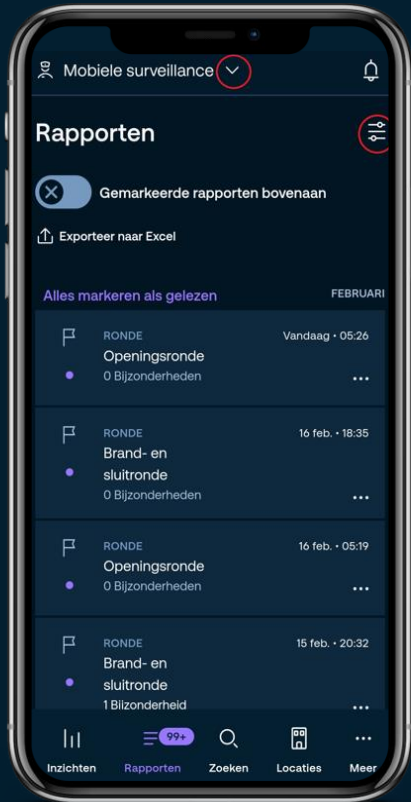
Mobiele surveillance

Rapporten

Gemarkeerde rapporten bovenaan

Exporteer naar Excel

Alles markeren als gelezen

FEBRUARI

RONDE
Vandaag • 05:26
Openingsronde
0 Bijzonderheden
...

RONDE
16 feb. • 18:35
Brand- en sluitronde
0 Bijzonderheden
...

RONDE
16 feb. • 05:19
Openingsronde
0 Bijzonderheden
...

RONDE
15 feb. • 20:32
Brand- en sluitronde
1 Bijzonderheid
...

Inzichten
99+
Rapporten
Zoeken
Locaties
Meer